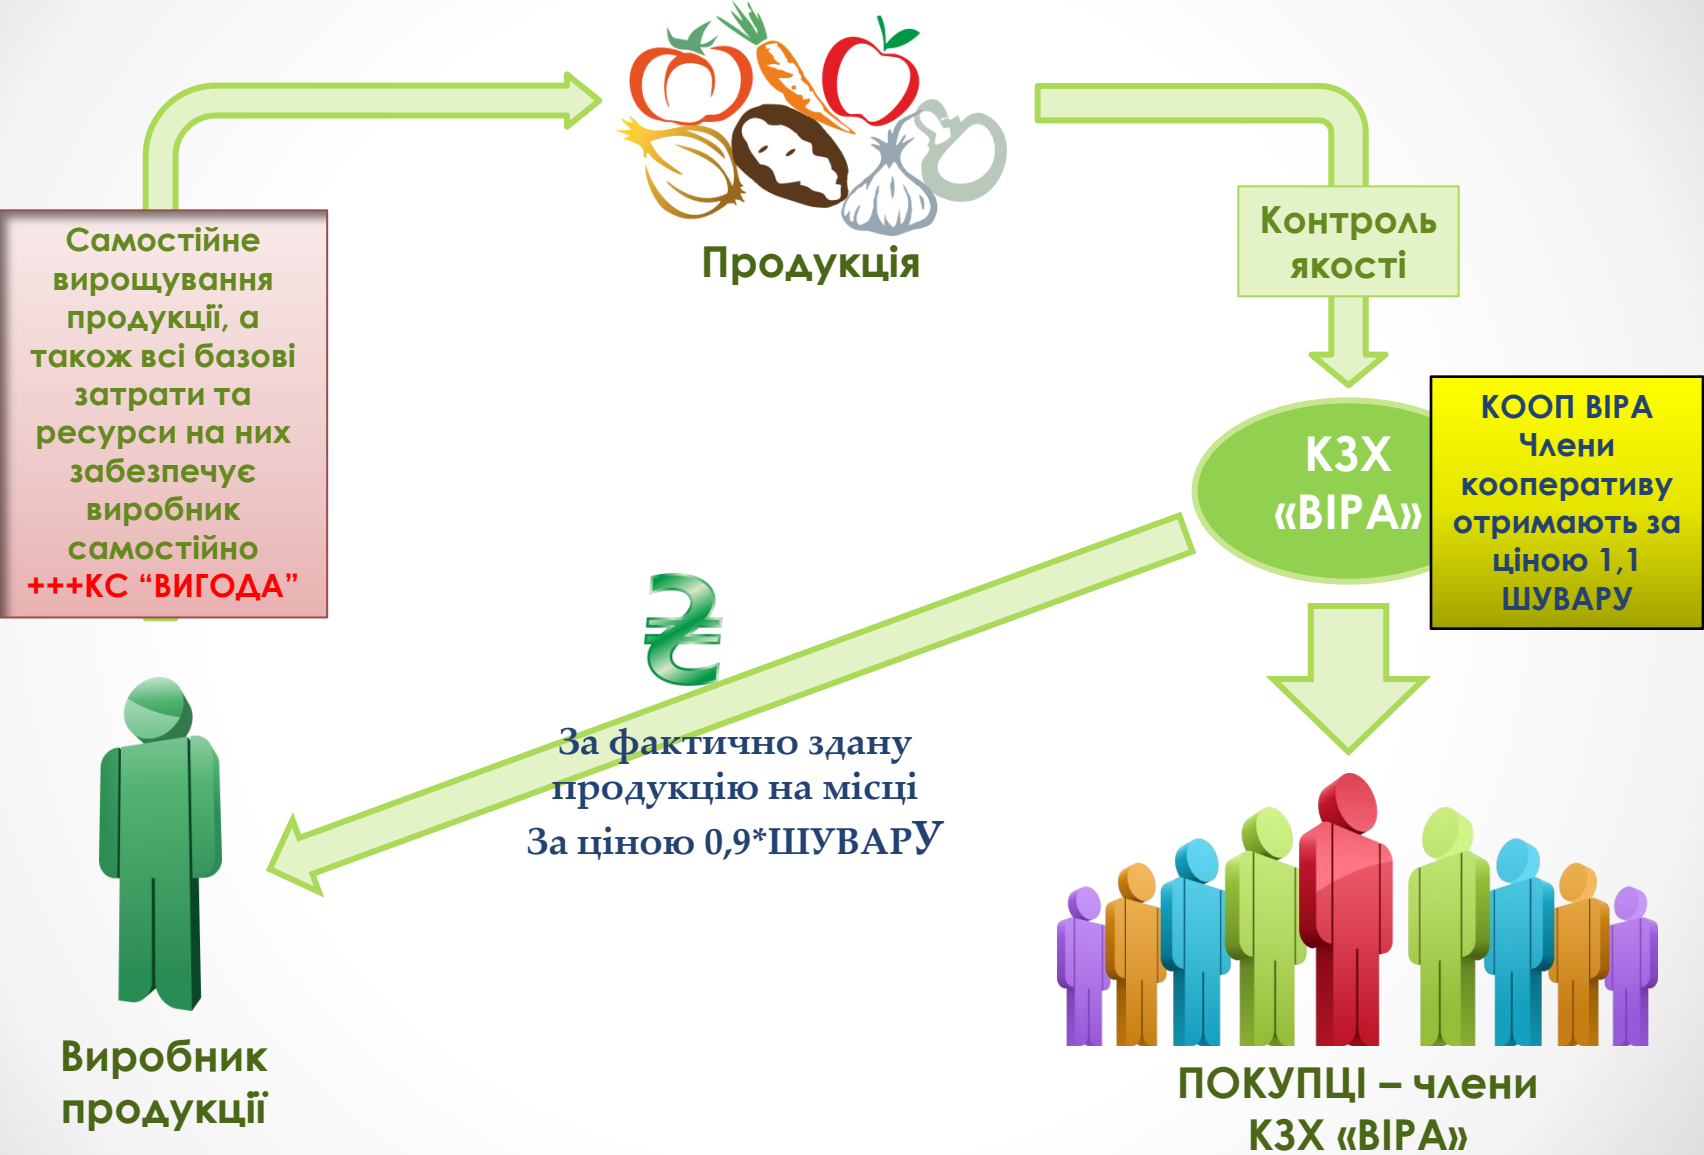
Самостійне вирощування продукції, а також всі базові затрати та ресурси на них забезпечує виробник самостійно
+++КС "ВИГОДА"

Продукція

Контроль якості

КЗХ «ВІРА»

КООП ВІРА
Члени кооперативу отримають за ціною 1,1 ШУВАРУ

₴

За фактично здану продукцію на місці
За ціною 0,9*ШУВАРУ

Виробник продукції

ПОКУПЦІ – члени КЗХ «ВІРА»